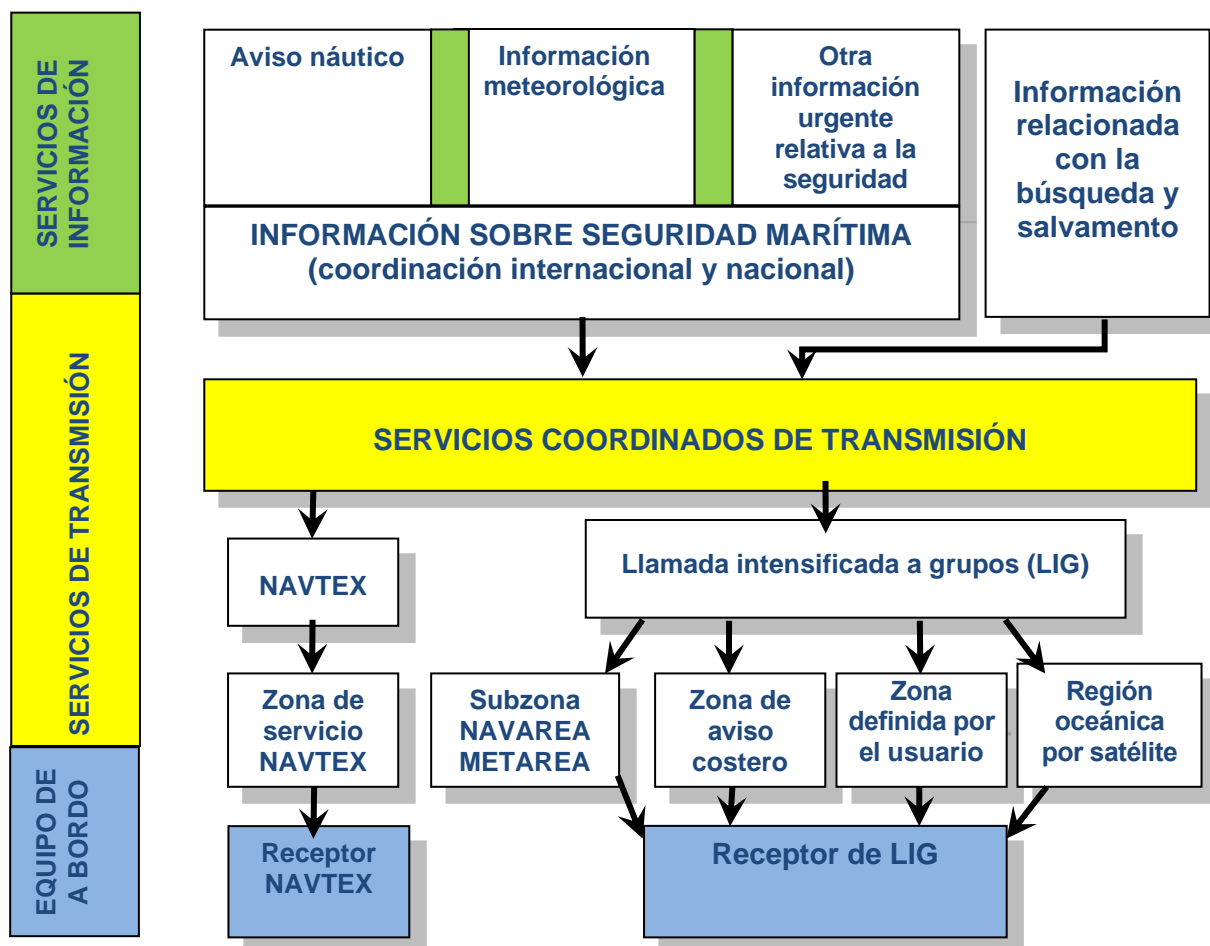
SERVICIOS DE INFORMACIÓN

SERVICIOS DE TRANSMISIÓN

EQUIPO DE A BORDO

Aviso náutico

Información meteorológica

Otra información urgente relativa a la seguridad

INFORMACIÓN SOBRE SEGURIDAD MARÍTIMA (coordinación internacional y nacional)

Información relacionada con la búsqueda y salvamento

SERVICIOS COORDINADOS DE TRANSMISIÓN

NAVTEX

Llamada intensificada a grupos (LIG)

Zona de servicio NAVTEX

Subzona NAVAREA METAREA

Zona de aviso costero

Zona definida por el usuario

Región oceánica por satélite

Receptor NAVTEX

Receptor de LIG